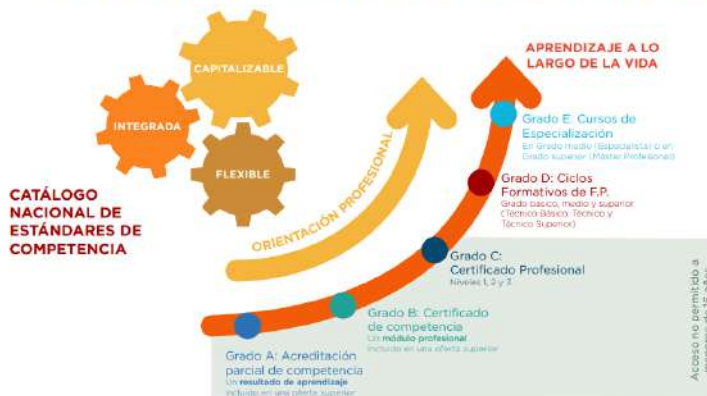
CAPITALIZABLE

INTEGRADA

FLEXIBLE

CATÁLOGO NACIONAL DE ESTÁNDARES DE COMPETENCIA

ORIENTACIÓN PROFESIONAL

APRENDIZAJE A LO LARGO DE LA VIDA

Grado E: Cursos de Especialización
En Grado medio (Especialista) o en Grado superior (Máster Profesional)

Grado D: Ciclos Formativos de F.P.
Grado básico, medio y superior (Técnico Básico, Técnico y Técnico Superior)

Grado C: Certificado Profesional
Niveles 1, 2 y 3

Grado B: Certificado de competencia
Un módulo profesional
Incluido en una oferta superior

Grado A: Acreditación parcial de competencia
Un resultado de aprendizaje
Incluido en una oferta superior

Acceso no permitido a menores de 16 años